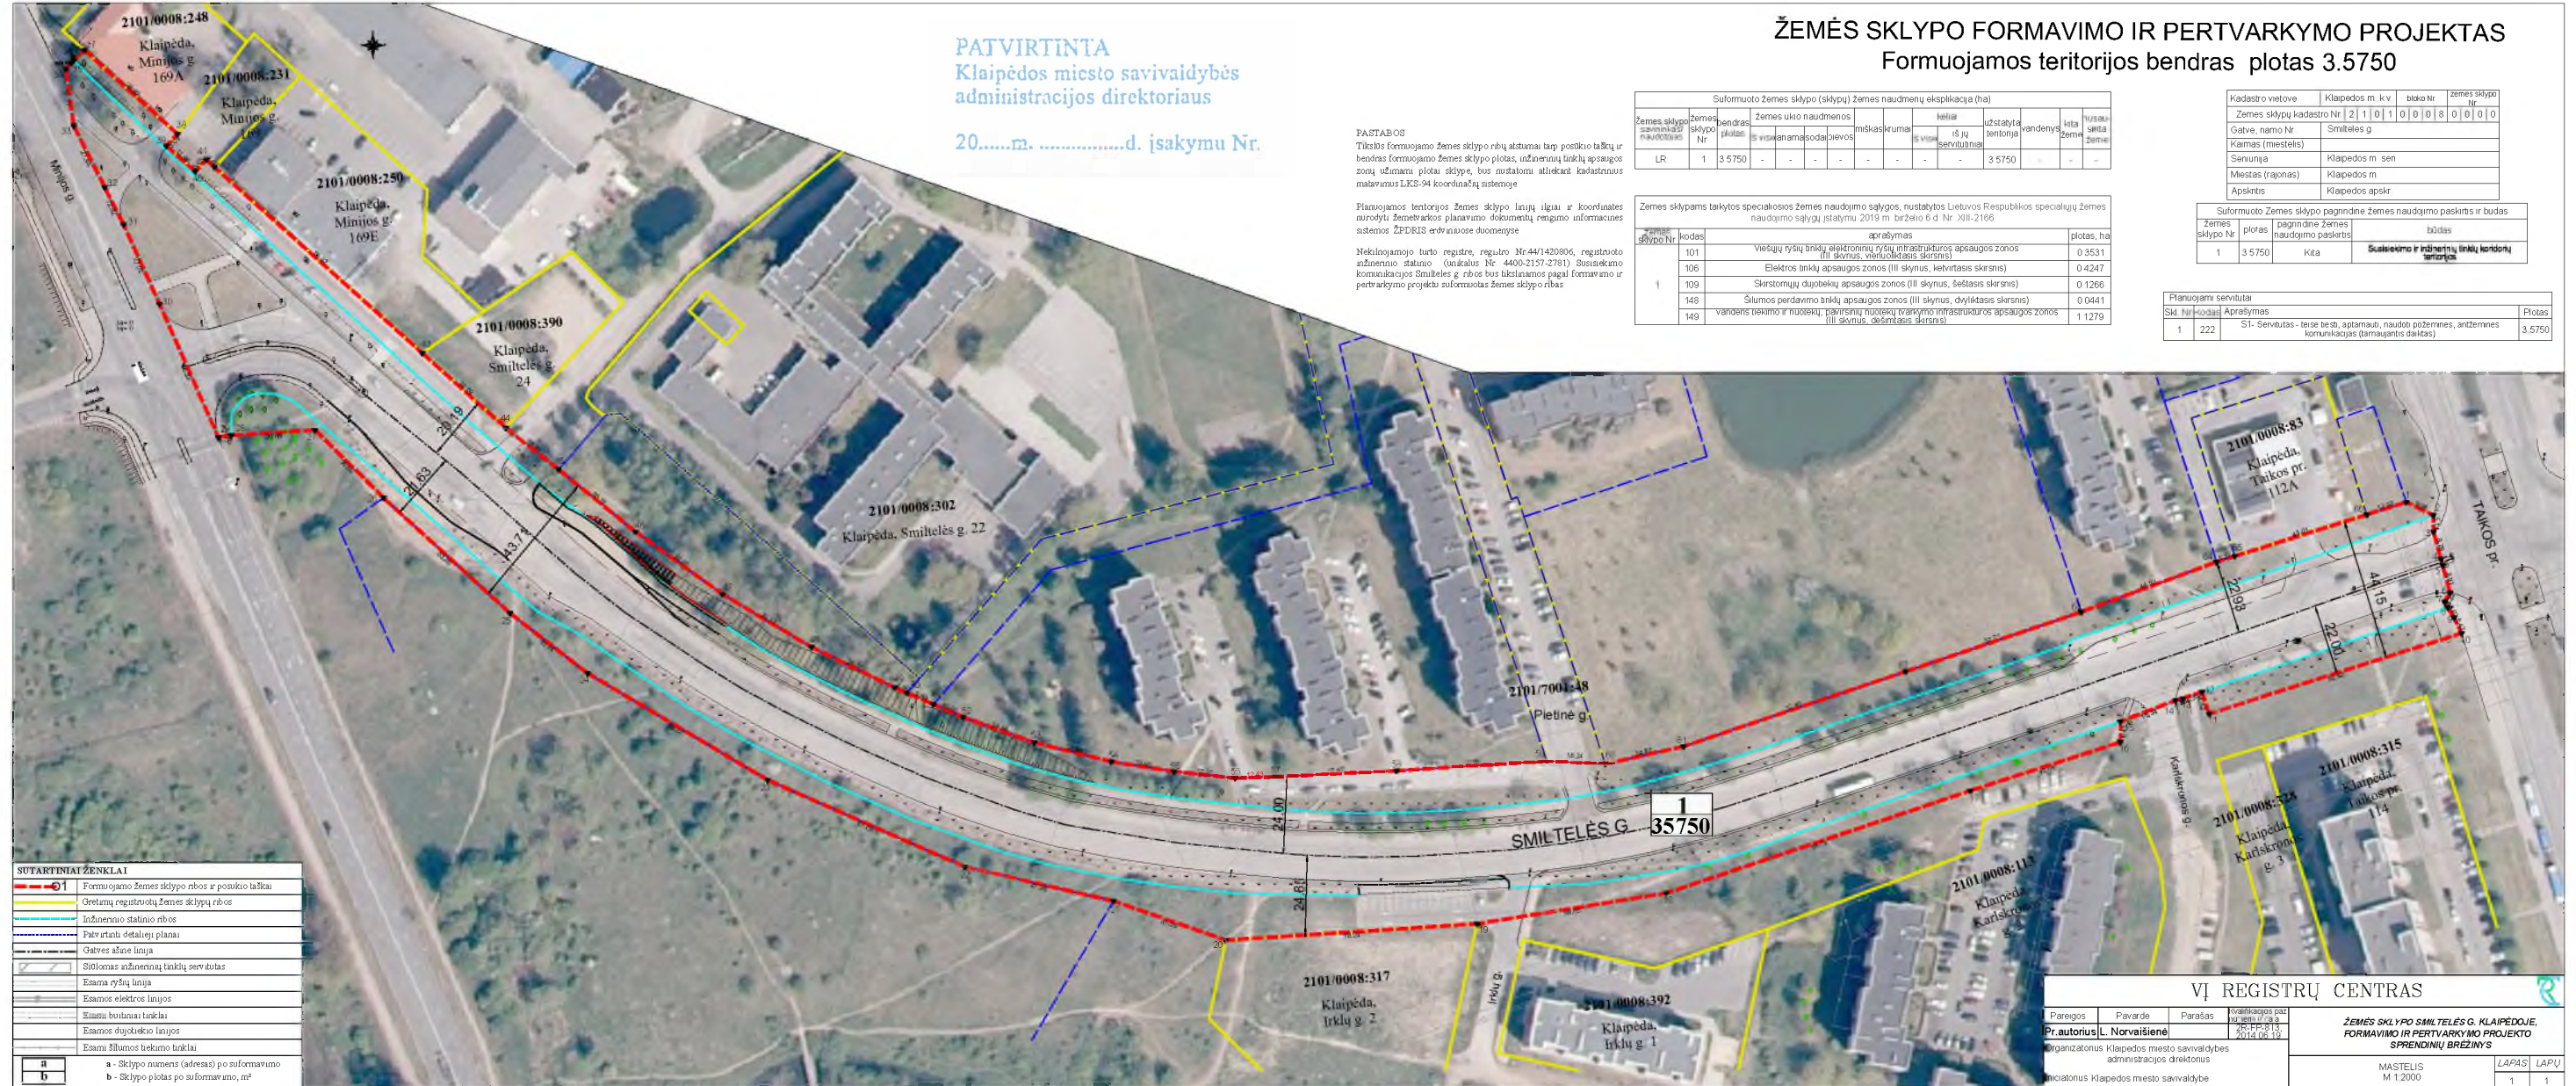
ŽEMĖS SKLYPO FORMAVIMO IR PERTVARKYMO PROJEKTAS
Formuojamos teritorijos bendras plotas 3.5750

PATVIRTINTA
Klaipėdos miesto savivaldybės administracijos direktoriaus

20......m. ...............d. įsakymu Nr.

PASTABOS
Tikslūs formuojamo žemės sklypo ribų atstumai tarp posūkio taškų ir bendras formuojamo žemės sklypo plotas, inžinerinių tinklų apsaugos zonų užimami plotai sklype, bus nustatomi atliekant kadastrinius matavimus LKS-94 koordinačių sistemoje

Planuojamos teritorijos žemės sklypo linijų ilgiai ir koordinates nurodyti žemėtvarkos planavimo dokumentų rengimo informacines sistemos ŽPDRIS erdviniuose duomenyse

Nekilnojamojo turto registre, registro Nr.44/1420806, registruoto inžinerinio statinio (unikalus Nr 4400-2157-2781) Susisiekimo komunikacijos Smiltelės g. ribos bus tikslinamos pagal formavimo ir pertvarkymo projektu suformuotas žemės sklypo ribas

Suformuoto žemės sklypo (sklypų) žemės naudmenų eksplikacija (ha)

| žemės sklypo savininkas/ naudotojas | žemės sklypo Nr | bendras plotas | žemės ūkio naudmenos iš viso | ariama | sodai | pievos | miškas | krūmai | keliai iš viso | iš jų servitutinai | užstatyta teritorija | vandenys | kita žemė | nusausinta žemė |
|---|---|---|---|---|---|---|---|---|---|---|---|---|---|---|
| LR | 1 | 3.5750 | - | - | - | - | - | - | - | - | 3.5750 | - | - | - |

Žemės sklypams taikytos specialiosios žemės naudojimo sąlygos, nustatytos Lietuvos Respublikos specialiųjų žemės naudojimo sąlygų įstatymu 2019 m. birželio 6 d. Nr. XIII-2166

| žemės sklypo Nr | kodas | aprašymas | plotas, ha |
|---|---|---|---|
| 1 | 101 | Viešųjų ryšių tinklų elektroninių ryšių infrastruktūros apsaugos zonos (III skyrius, vienuoliktasis skirsnis) | 0.3531 |
| | 106 | Elektros tinklų apsaugos zonos (III skyrius, ketvirtasis skirsnis) | 0.4247 |
| | 109 | Skirstomųjų dujotiekių apsaugos zonos (III skyrius, šeštasis skirsnis) | 0.1266 |
| | 148 | Šilumos perdavimo tinklų apsaugos zonos (III skyrius, dvyliktasis skirsnis) | 0.0441 |
| | 149 | Vandens tiekimo ir nuotekų, paviršinių nuotekų tvarkymo infrastruktūros apsaugos zonos (III skyrius, dešimtasis skirsnis) | 1.1279 |

| Kadastro vietovė | Klaipėdos m. k.v. | bloko Nr | žemės sklypo Nr |
|---|---|---|---|
| Žemės sklypų kadastro Nr | 2 1 0 1 0 0 0 8 0 0 0 0 | | |
| Gatvė, namo Nr | Smiltelės g. | | |
| Kaimas (miestelis) | | | |
| Seniunija | Klaipėdos m. sen. | | |
| Miestas (rajonas) | Klaipėdos m. | | |
| Apskritis | Klaipėdos apskr. | | |

Suformuoto žemės sklypo pagrindinė žemės naudojimo paskirtis ir būdas

| žemės sklypo Nr | plotas | pagrindinė žemės naudojimo paskirtis | būdas |
|---|---|---|---|
| 1 | 3.5750 | Kita | Susisiekimo ir inžinerinių tinklų koridorių teritorijos |

Planuojami servitutai

| Skl. Nr | Kodas | Aprašymas | Plotas |
|---|---|---|---|
| 1 | 222 | S1- Servitutas - teisė tiesti, aptarnauti, naudoti požemines, antžemines komunikacijas (tarnaujantis daiktas) | 3.5750 |

2101/0008:248 Klaipėda, Minijos g. 169A
2101/0008:231 Klaipėda, Minijos g. 169
2101/0008:250 Klaipėda, Minijos g. 169E
2101/0008:390 Klaipėda, Smiltelės g. 24
2101/0008:302 Klaipėda, Smiltelės g. 22
2101/7004:48 Pietinė g.
2101/0008:83 Klaipėda, Taikos pr. 112A
2101/0008:315 Klaipėda, Taikos pr. 114
2101/0008:328 Klaipėda, Karlskronos g. 3
2101/0008:113 Klaipėda, Karlskronos g.
2101/0008:317 Klaipėda, Irklų g. 2
2101/0008:392 Klaipėda, Irklų g. 1
Minijos g.
TAIKOS pr.
Karlskronos g.
Irklų g.
SMILTELĖS G.
1
35750
20.19
26.63
43.74
24.00
24.81
22.98
41.15
22.00

SUTARTINIAI ŽENKLAI
Formuojamo žemės sklypo ribos ir posūkio taškai
Gretimų registruotų žemės sklypų ribos
Inžinerinio statinio ribos
Patvirtinti detalieji planai
Gatvės ašinė linija
Siūlomas inžinerinių tinklų servitutas
Esama ryšių linija
Esamos elektros linijos
Esami buitiniai tinklai
Esamos dujotiekio linijos
Esami šilumos tiekimo tinklai
a - Sklypo numeris (adresas) po suformavimo
b - Sklypo plotas po suformavimo, m²

VĮ REGISTRŲ CENTRAS
| Pareigos | Pavardė | Parašas | Kvalifikacijos paž. |
|---|---|---|---|
| Pr.autorius | L. Norvaišienė | | 2R-FP-813 2014.06.19 |
Organizatorius Klaipėdos miesto savivaldybės administracijos direktorius
Iniciatorius Klaipėdos miesto savivaldybė
ŽEMĖS SKLYPO SMILTELĖS G. KLAIPĖDOJE, FORMAVIMO IR PERTVARKYMO PROJEKTO SPRENDINIŲ BRĖŽINYS
MASTELIS M 1:2000
LAPAS 1
LAPŲ 1